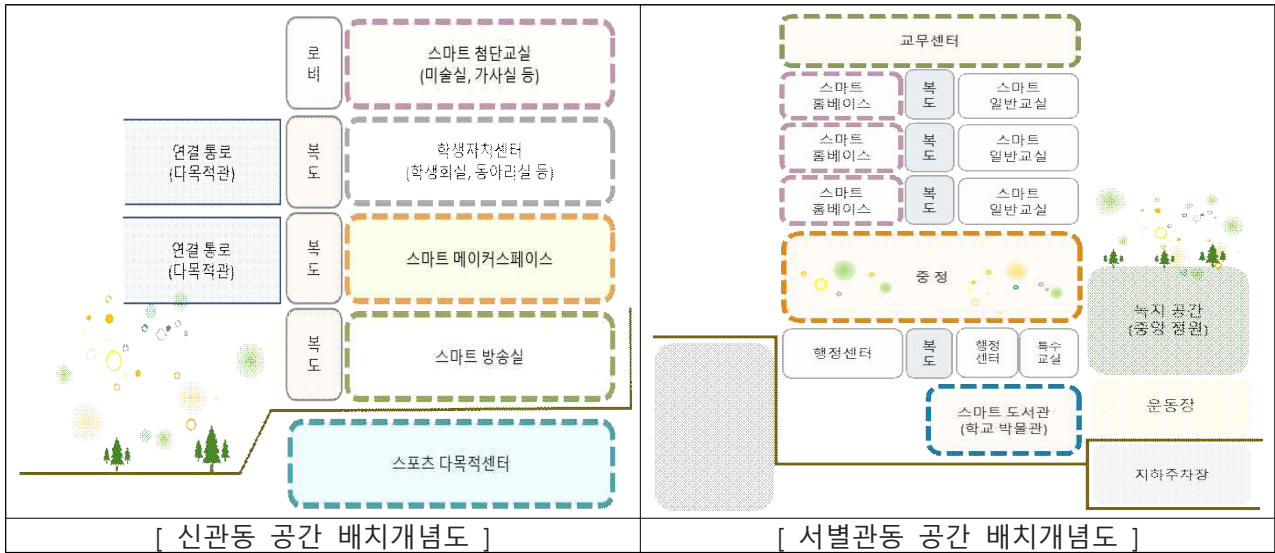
로비

스마트 첨단교실 (미술실, 가사실 등)

연결 통로 (다목적관)

복도

학생자치센터 (학생회실, 동아리실 등)

연결 통로 (다목적관)

복도

스마트 메이커스페이스

복도

스마트 방송실

스포츠 다목적센터

[ 신관동 공간 배치개념도 ]

교무센터

스마트 홈베이스

복도

스마트 일반교실

스마트 홈베이스

복도

스마트 일반교실

스마트 홈베이스

복도

스마트 일반교실

중정

녹지 공간 (중앙 정원)

행정센터

복도

행정 센터

특수 교실

스마트 도서관 (학교 박물관)

운동장

지하주차장

[ 서별관동 공간 배치개념도 ]